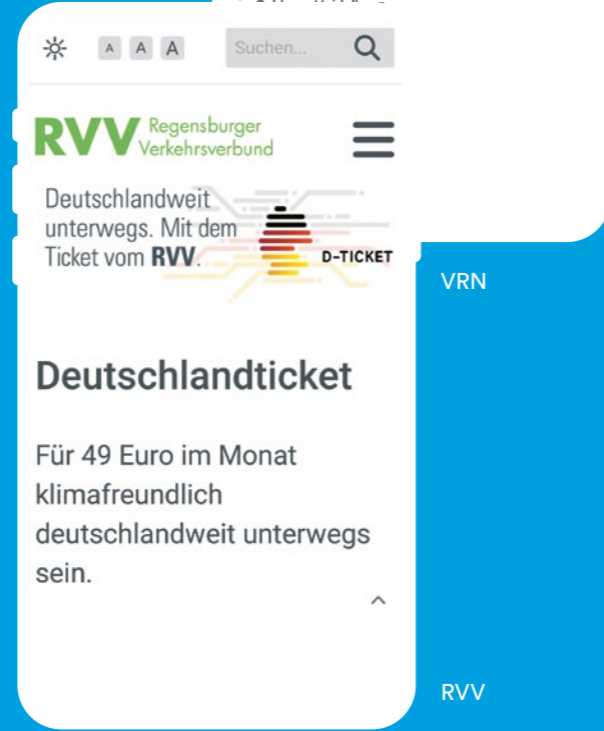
A A A Suchen...

RVV Regensburger Verkehrsverbund

Deutschlandweit unterwegs. Mit dem Ticket vom RVV.

D-TICKET

VRN

Deutschlandticket

Für 49 Euro im Monat klimafreundlich deutschlandweit unterwegs sein.

RVV